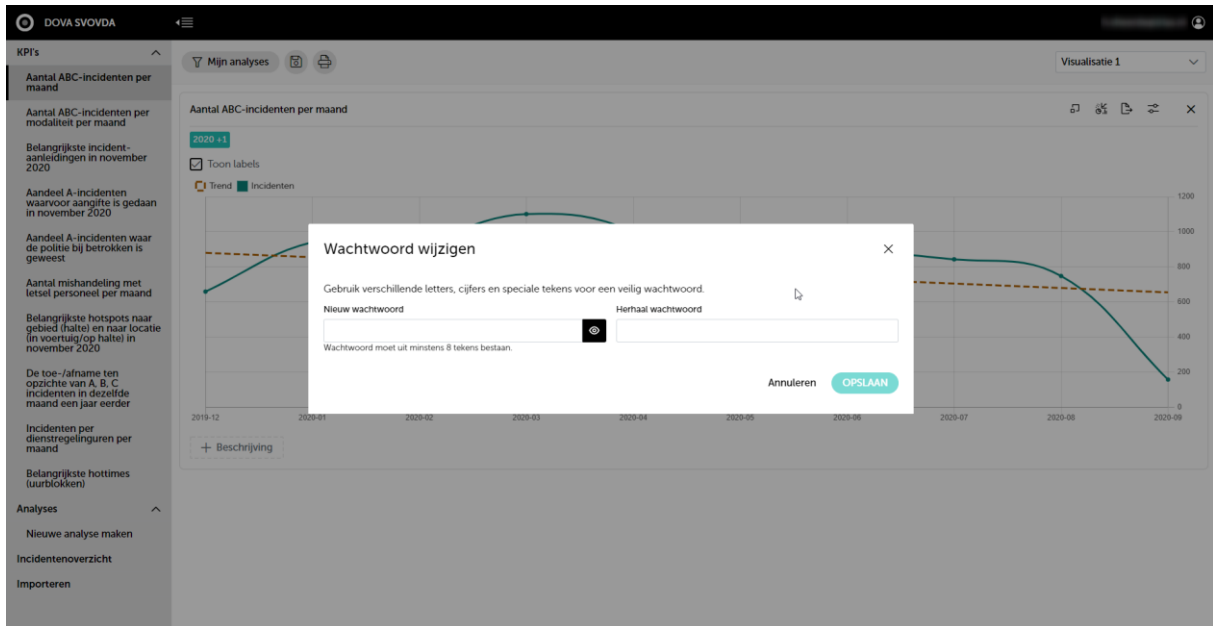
DOVA SVOVDA

KPI's

Aantal ABC-incidenten per maand

Aantal ABC-incidenten per modaliteit per maand

Belangrijkste incident-aanleidingen in november 2020

Aandeel A-incidenten waarvoor aangifte is gedaan in november 2020

Aandeel A-incidenten waar de politie bij betrokken is geweest

Aantal mishandeling met letsel personeel per maand

Belangrijkste hotspots naar gebied (halte) en naar locatie (in voertuig/op halte) in november 2020

De toe-/afname ten opzichte van A, B, C incidenten in dezelfde maand een jaar eerder

Incidenten per dienstregelingen per maand

Belangrijkste hottimes (uurblokken)

Analyses

Nieuwe analyse maken

Incidentenoverzicht

Importeren

Mijn analyses

Visualisatie 1

Aantal ABC-incidenten per maand

2020 +1

Toon labels

Trend Incidenten

1200
1000
800
600
400
200
0

2019-12 2020-01 2020-02 2020-03 2020-04 2020-05 2020-06 2020-07 2020-08 2020-09

+ Beschrijving

Wachtwoord wijzigen

Gebruik verschillende letters, cijfers en speciale tekens voor een veilig wachtwoord.

Nieuw wachtwoord

Herhaal wachtwoord

Wachtwoord moet uit minstens 8 tekens bestaan.

Annuleren OPSLAAN